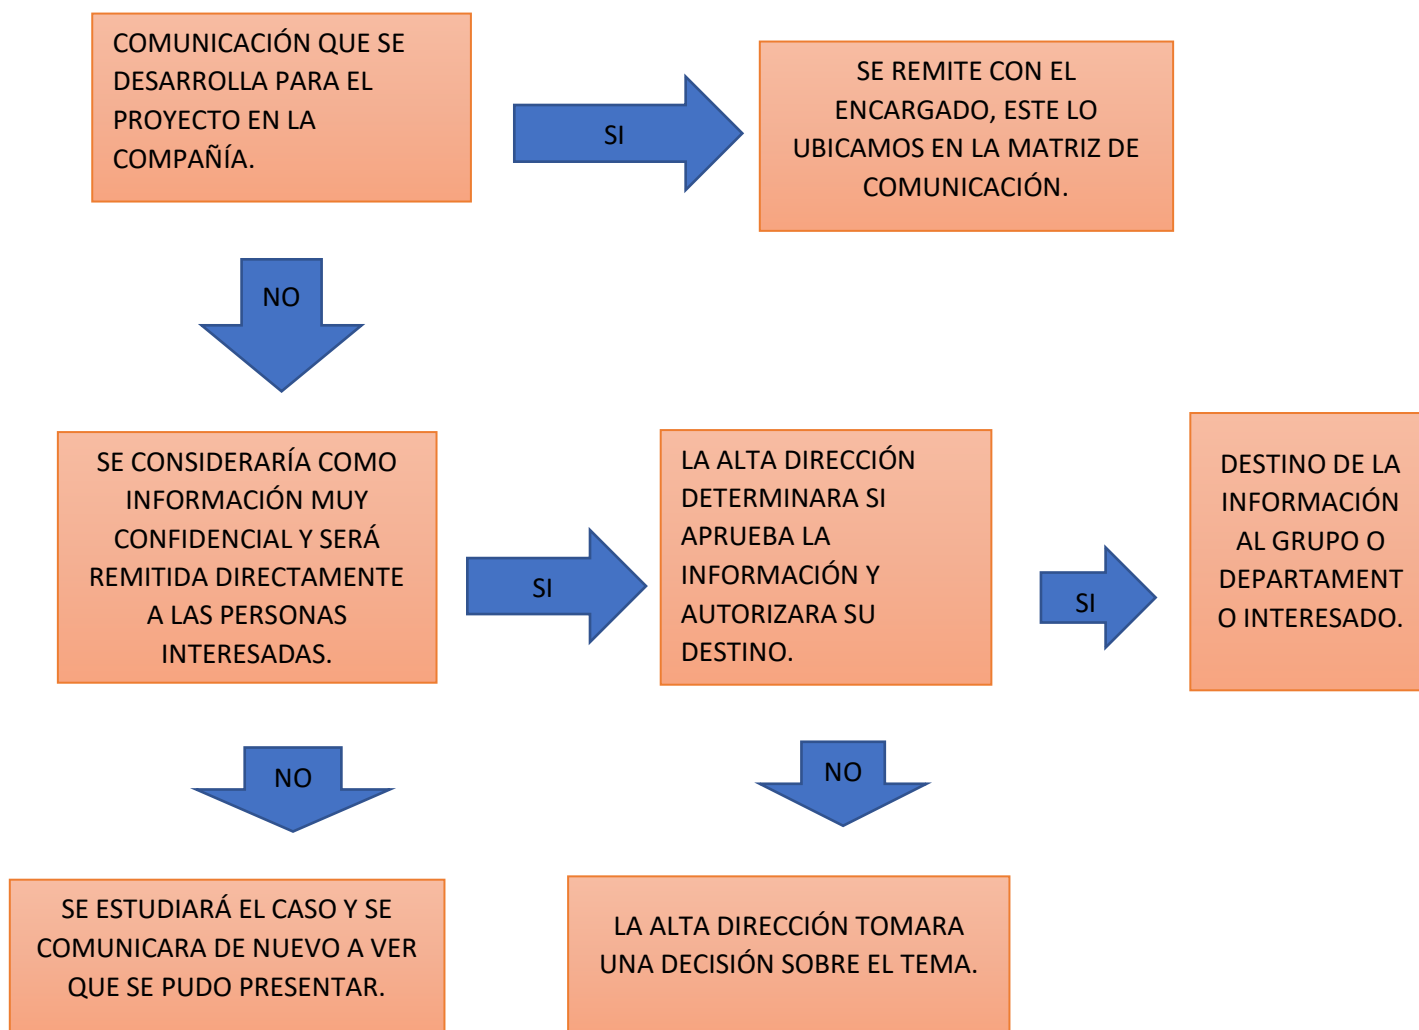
COMUNICACIÓN QUE SE DESARROLLA PARA EL PROYECTO EN LA COMPAÑÍA.

SI

SE REMITE CON EL ENCARGADO, ESTE LO UBICAMOS EN LA MATRIZ DE COMUNICACIÓN.

NO

SE CONSIDERARÍA COMO INFORMACIÓN MUY CONFIDENCIAL Y SERÁ REMITIDA DIRECTAMENTE A LAS PERSONAS INTERESADAS.

SI

LA ALTA DIRECCIÓN DETERMINARA SI APRUEBA LA INFORMACIÓN Y AUTORIZARA SU DESTINO.

SI

DESTINO DE LA INFORMACIÓN AL GRUPO O DEPARTAMENT O INTERESADO.

NO

NO

SE ESTUDIARÁ EL CASO Y SE COMUNICARA DE NUEVO A VER QUE SE PUDO PRESENTAR.

LA ALTA DIRECCIÓN TOMARA UNA DECISIÓN SOBRE EL TEMA.